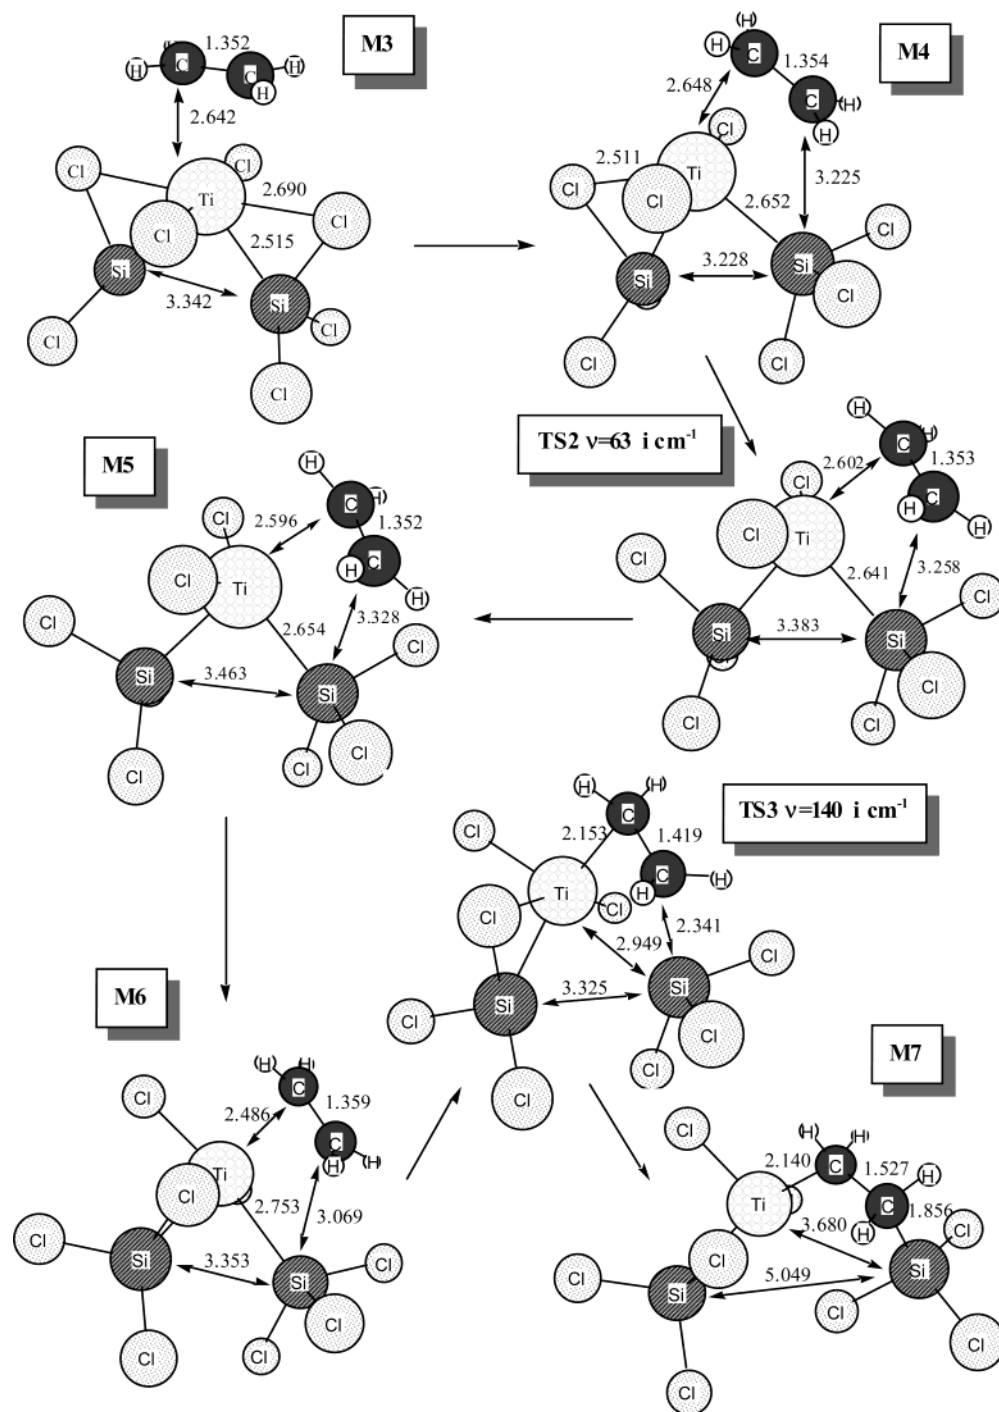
M3

1.352
H C C H
H
2.642
Cl Cl
Ti 2.690
Cl Cl
2.515
Si
3.342 Si Cl
Cl
Cl

M4

H
H C 1.354
2.648 C H
Cl H
2.511
Ti 3.225
Cl Cl
2.652 Cl
3.228
Si Si Cl
Cl
Cl Cl

TS2 ν=63 i cm$^{-1}$

H
C H
2.602 1.353
Cl C
Cl Ti H H
Cl 2.641 3.258
Cl
3.383
Si Si
Cl
Cl Cl

M5

H
C H
Cl 2.596 1.352
Cl Ti H C
H
2.654 3.328
Cl Cl
Si 3.463 Si
Cl Cl Cl

TS3 ν=140 i cm$^{-1}$

H H
C
Cl 2.153 1.419
C H
Ti H
Cl Cl 2.341
2.949
Cl
Si 3.325 Si
Cl
Cl
Cl Cl

M6

H H
C
Cl 1.359
2.486 C
H H
Ti
Cl 2.753 3.069
Cl
Cl Si 3.353 Si
Cl
Cl Cl

M7

Cl H H
2.140 C 1.527 H
Ti C
3.680 H 1.856 Cl
Cl
Cl Si
5.049
Si Cl
Cl
Cl